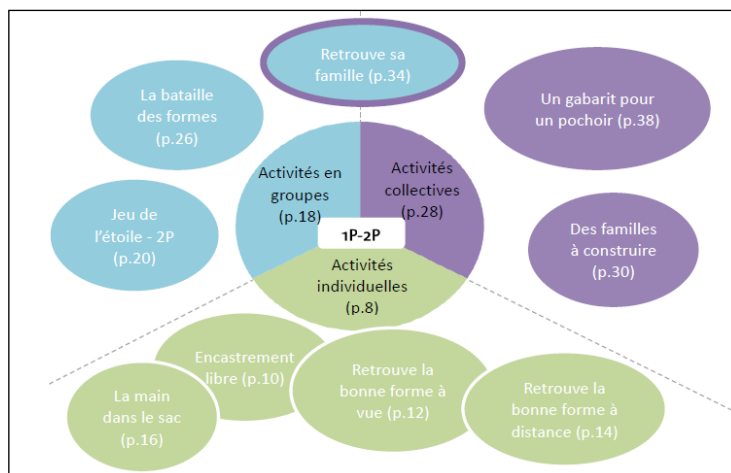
Retrouve sa famille (p.34)

La bataille des formes (p.26)

Un gabarit pour un pochoir (p.38)

Activités en groupes (p.18)

Activités collectives (p.28)

Jeu de l'étoile - 2P (p.20)

1P-2P

Des familles à construire (p.30)

Activités individuelles (p.8)

Encastrement libre (p.10)

La main dans le sac (p.16)

Retrouve la bonne forme à vue (p.12)

Retrouve la bonne forme à distance (p.14)